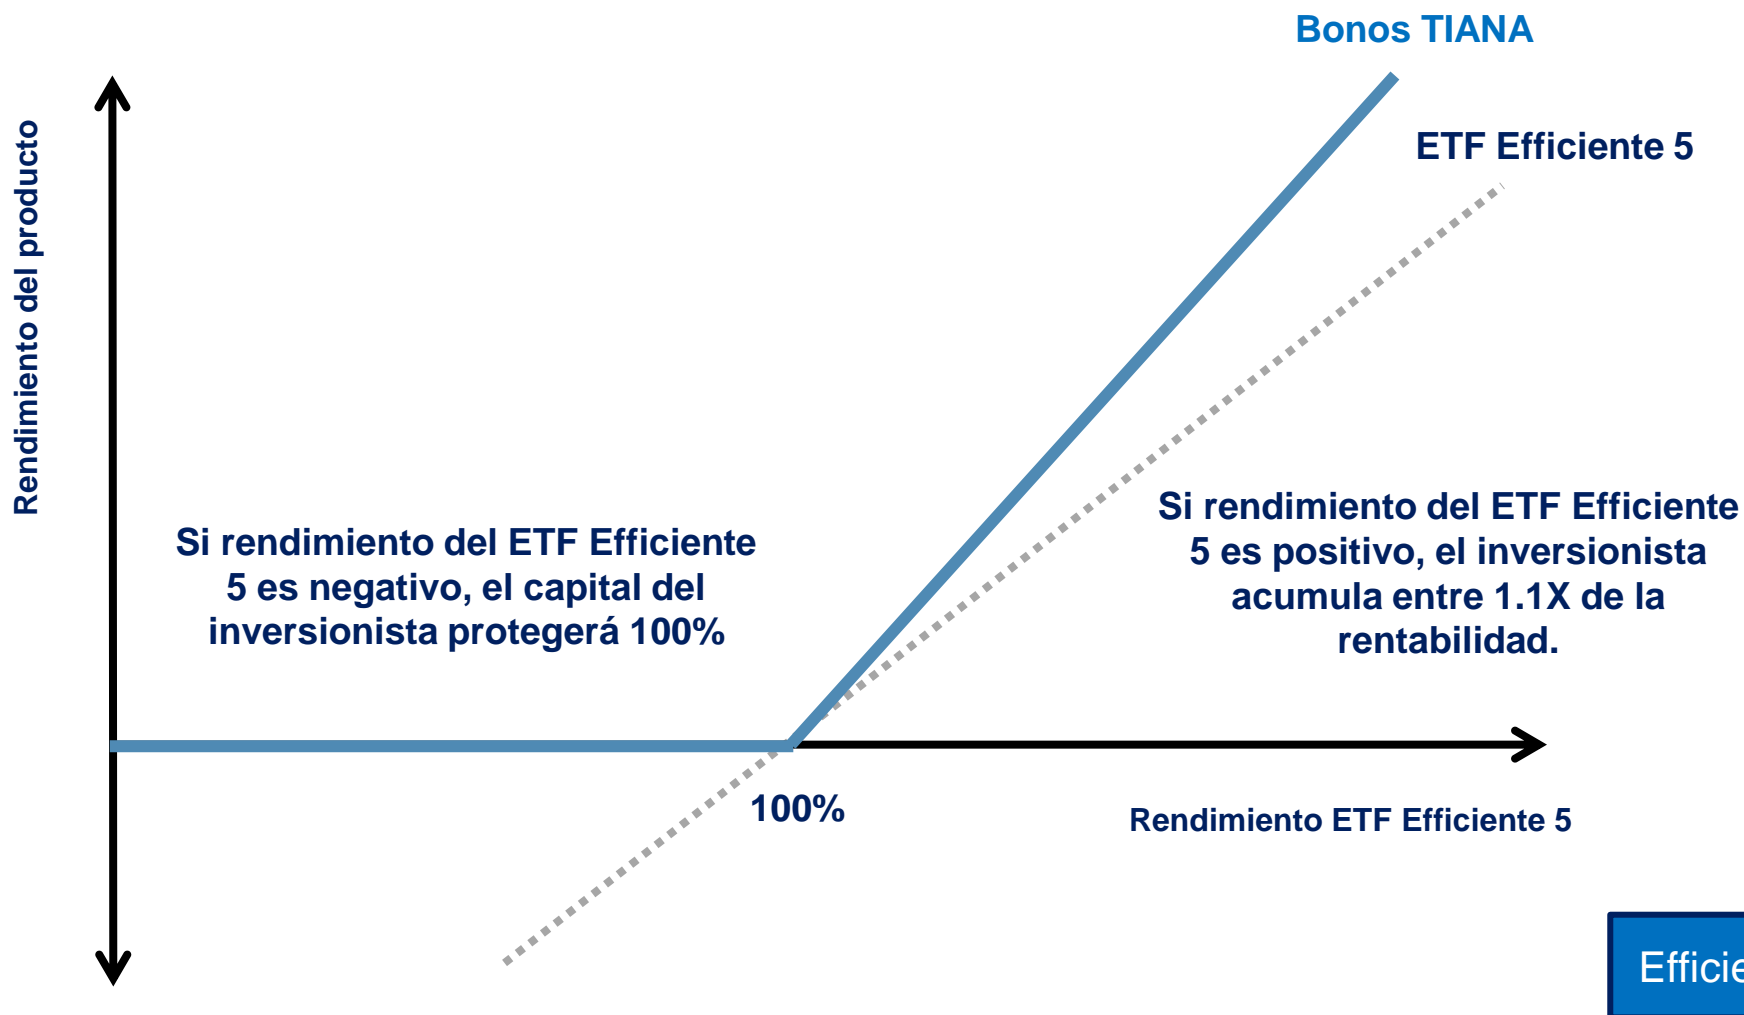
Bonos TIANA

ETF Efficiente 5

Rendimiento del producto

Si rendimiento del ETF Efficiente 5 es negativo, el capital del inversionista protegerá 100%

Si rendimiento del ETF Efficiente 5 es positivo, el inversionista acumula entre 1.1X de la rentabilidad.

100%

Rendimiento ETF Efficiente 5

Efficie